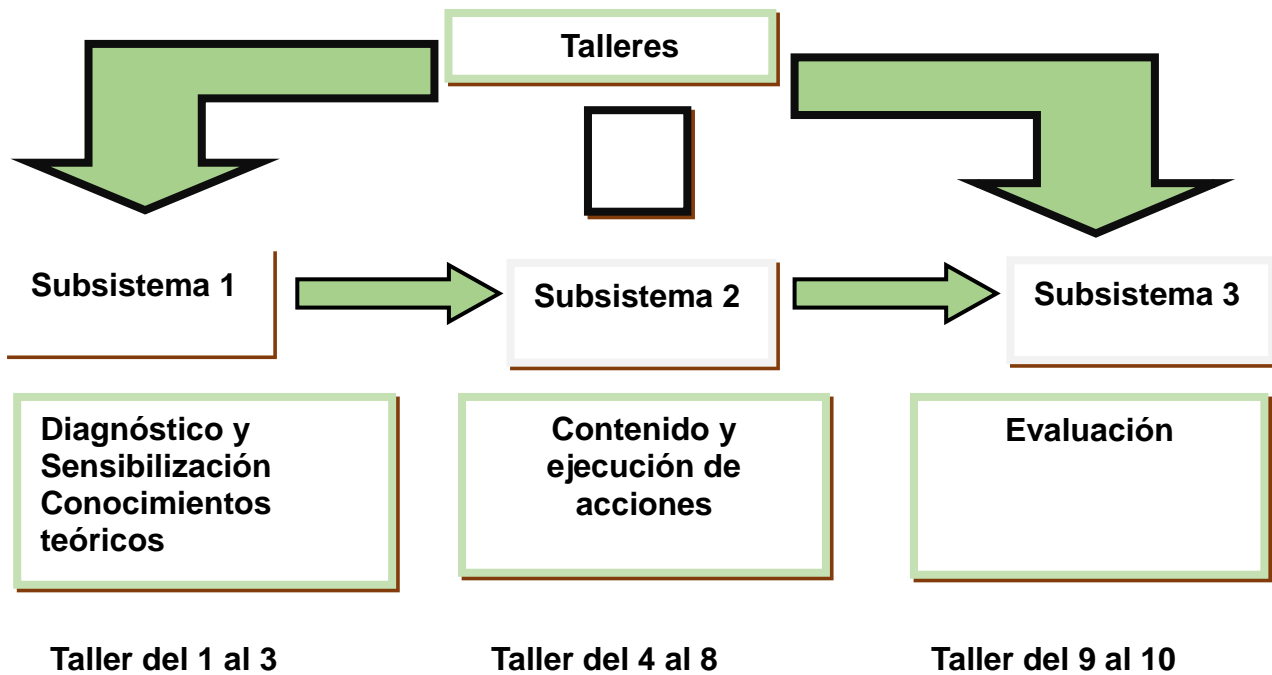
Talleres

Subsistema 1

Subsistema 2

Subsistema 3

Diagnóstico y Sensibilización Conocimientos teóricos

Contenido y ejecución de acciones

Evaluación

Taller del 1 al 3

Taller del 4 al 8

Taller del 9 al 10